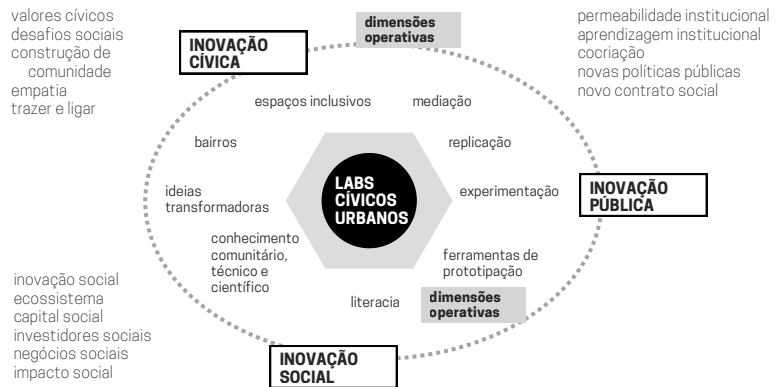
valores cívicos
desafios sociais
construção de comunidade
empatia
trazer e ligar

INOVAÇÃO CÍVICA

dimensões operativas

permeabilidade institucional
aprendizagem institucional
cocriação
novas políticas públicas
novo contrato social

espaços inclusivos

mediação

bairros

replicação

ideias transformadoras

LABS CÍVICOS URBANOS

experimentação

INOVAÇÃO PÚBLICA

conhecimento comunitário, técnico e científico

ferramentas de prototipação

inovação social
ecossistema
capital social
investidores sociais
negócios sociais
impacto social

literacia

dimensões operativas

INOVAÇÃO SOCIAL